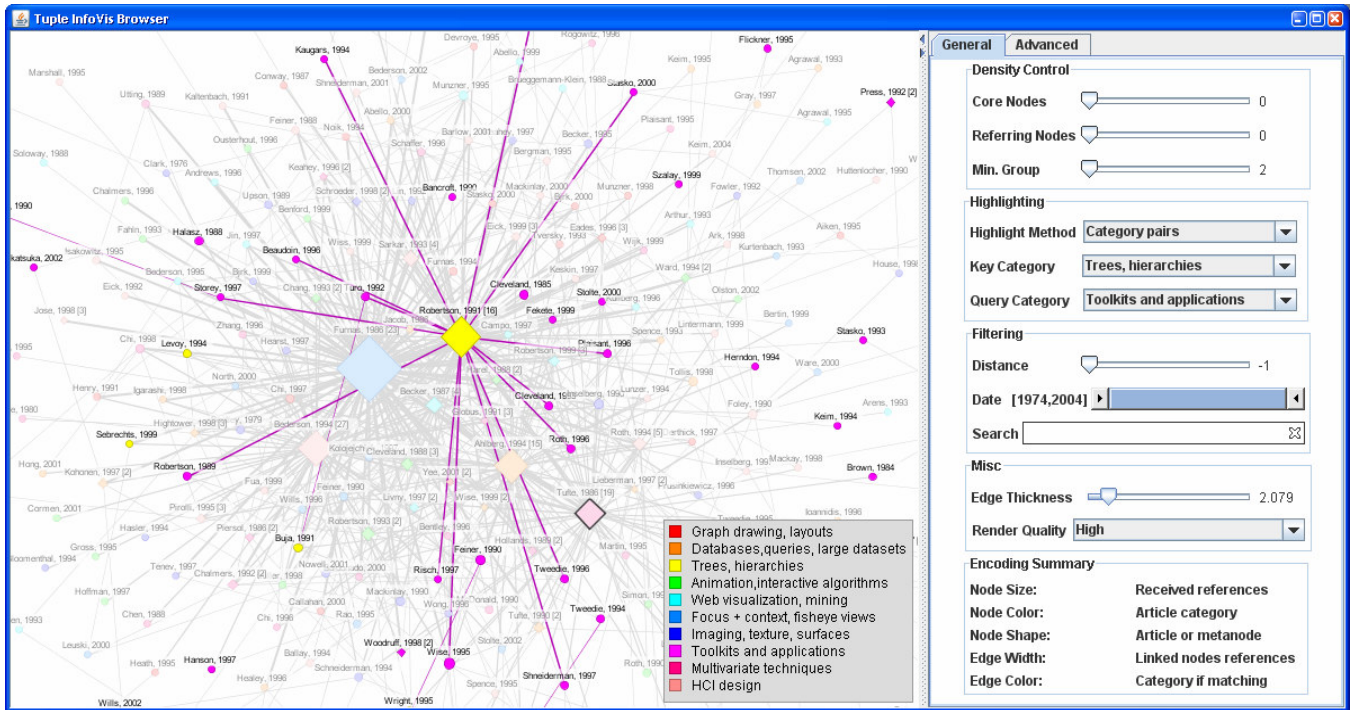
Tuple InfoVis Browser

Kaugars, 1994
Devroye, 1995
Abello, 1999
Rogowitz, 1996
Keim, 1995
Flickner, 1995
Agrawal, 1993
Marshall, 1995
Conway, 1987
Bederson, 2002
Shneiderman, 2001
Brueggemann-Klein, 1988
Stasko, 2000
Press, 1992 [2]
Utting, 1989
Kaltenbach, 1991
Munzner, 1995
Gray, 1997
Abello, 2000
Feiner, 1988
Noik, 1994
Plaisant, 1995
Agrawal, 1995
Ousterhout, 1996
Barlow, 2001
Becker, 1995
Soloway, 1988
Schaffer, 1996
Keim, 2004
Clark, 1976
Bergman, 1995
Andrews, 1996
Keahey, 1996 [2]
Szalay, 1999
Thomsen, 2002
Huttenlocher, 1990
Chalmers, 1996
Upson, 1989
Schroeder, 1998 [2]
Bancroft, 1990
Mackinlay, 2000
Munzner, 1998
Fowler, 1992
Benford, 1999
Stasko, 2000
Birk, 2000
1990
Fahn, 1993
Halasz, 1988
Jin, 1997
Eick, 1999 [3]
Eades, 1998 [3]
Arthur, 1993
Tversky, 1993
Ark, 1998
Aiken, 1995
Wiss, 1999
Sarkar, 1993 [4]
Wijk, 1999
Kurtenbach, 1993
Isakowitz, 1995
Beaudoin, 1996
Furnas, 1994
katsuka, 2002
Keskin, 1997
Ward, 1994 [2]
House, 199
Bederson, 1995
Birk, 1999
Cleveland, 1985
Eick, 1992
Chang, 1993 [2]
Turo, 1992
Storey, 1997
Stolte, 2000
Olston, 2002
Kuhlberg, 1996
Jose, 1998 [3]
Robertson, 1991 [16]
Fekete, 1999
Furnas, 1986 [23]
Jacob, 1994
Zhang, 1996
Campo, 1997
Spence, 1993
Lintermann, 1999
Bertin, 1999
Stasko, 1993
Chi, 1998
Levoy, 1994
Hearst, 1997
Plaisant, 1996
Robertson, 1999 [3]
Herndon, 1994
North, 2000
Tollis, 1998
Ware, 2000
Henry, 1991
Igarashi, 1998
Chi, 1997
Harel, 1988 [2]
Becker, 1987 [4]
Cleveland, 19
Inselberg, 1990
Lunzer, 1994
Arens, 1993
Hightower, 1998 [3]
Globus, 1991 [3]
Foley, 1990
Keim, 1994
Sebrechts, 1999
Bederson, 1994 [27]
Roth, 1994 [5]
Ahlberg, 1994 [15]
Roth, 1996
Koljojech
Cleveland, 1988 [3]
Hong, 2001
Kohonen, 1997 [2]
Robertson, 1989
Yee, 2001 [2]
Lieberman, 1997 [2]
Inselberg, 199
Mackay, 1998
Brown, 1984
Fua, 1999
Feiner, 1990
Livny, 1997 [2]
Wise, 1999 [2]
Tufte, 1986 [19]
Pirolli, 1995 [3]
Wills, 1996
Kusinkiewicz, 1996
Ioannidis, 1996
Cormen, 2001
Hasler, 1994
Piersol, 1986 [2]
Robertson, 1993 [2]
Bentley, 1996
Buja, 1991
Gross, 1995
Hollands, 1989 [2]
Martin, 1995
Tenev, 1997
Chalmers, 1992 [2]
Nowell, 2001
Feiner, 1990
Risch, 1997
Tweedie, 1996
Hoffman, 1997
Mackinlay, 1990
Wong, 1996
Chen, 1988
Callahan, 2000
Rao, 1995
Tufte, 1990 [2]
Tweedie, 1994
Simon, 199
Chi, 1996
Stolte, 2002
Leuski, 2000
Woodruff, 1998 [2]
Wise, 1995
Heath, 1995
Ballay, 1994
Hanson, 1997
Schneiderman, 1994
Healey, 1996
Spence, 1995
Shneiderman, 1997
Roth, 1996
Wills, 2002
Wright, 1995

Graph drawing, layouts
Databases,queries, large datasets
Trees, hierarchies
Animation,interactive algorithms
Web visualization, mining
Focus + context, fisheye views
Imaging, texture, surfaces
Toolkits and applications
Multivariate techniques
HCI design

General
Advanced

Density Control
Core Nodes 0
Referring Nodes 0
Min. Group 2

Highlighting
Highlight Method Category pairs
Key Category Trees, hierarchies
Query Category Toolkits and applications

Filtering
Distance -1
Date [1974,2004]
Search

Misc
Edge Thickness 2.079
Render Quality High

Encoding Summary
| | |
|---|---|
| Node Size: | Received references |
| Node Color: | Article category |
| Node Shape: | Article or metanode |
| Edge Width: | Linked nodes references |
| Edge Color: | Category if matching |